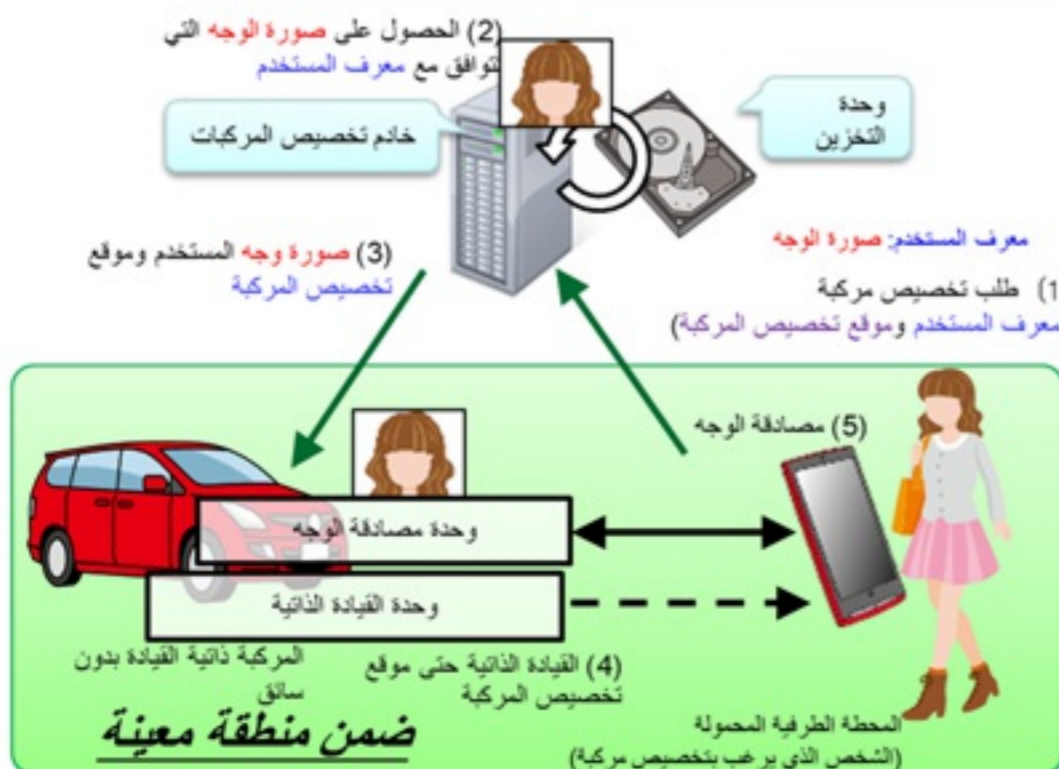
(2) الحصول على صورة الوجه التي تتوافق مع معرف المستخدم

خادم تخصيص المركبات

وحدة التخزين

معرف المستخدم: صورة الوجه

(3) صورة وجه المستخدم وموقع تخصيص المركبة

(1) طلب تخصيص مركبة
(معرف المستخدم وموقع تخصيص المركبة)

(5) مصادقة الوجه

وحدة مصادقة الوجه

وحدة القيادة الذاتية

المركبة ذاتية القيادة بدون سائق

(4) القيادة الذاتية حتى موقع تخصيص المركبة

المحطة الطرفية المحمولة
(الشخص الذي يرغب بتخصيص مركبة)

ضمن منطقة معينة